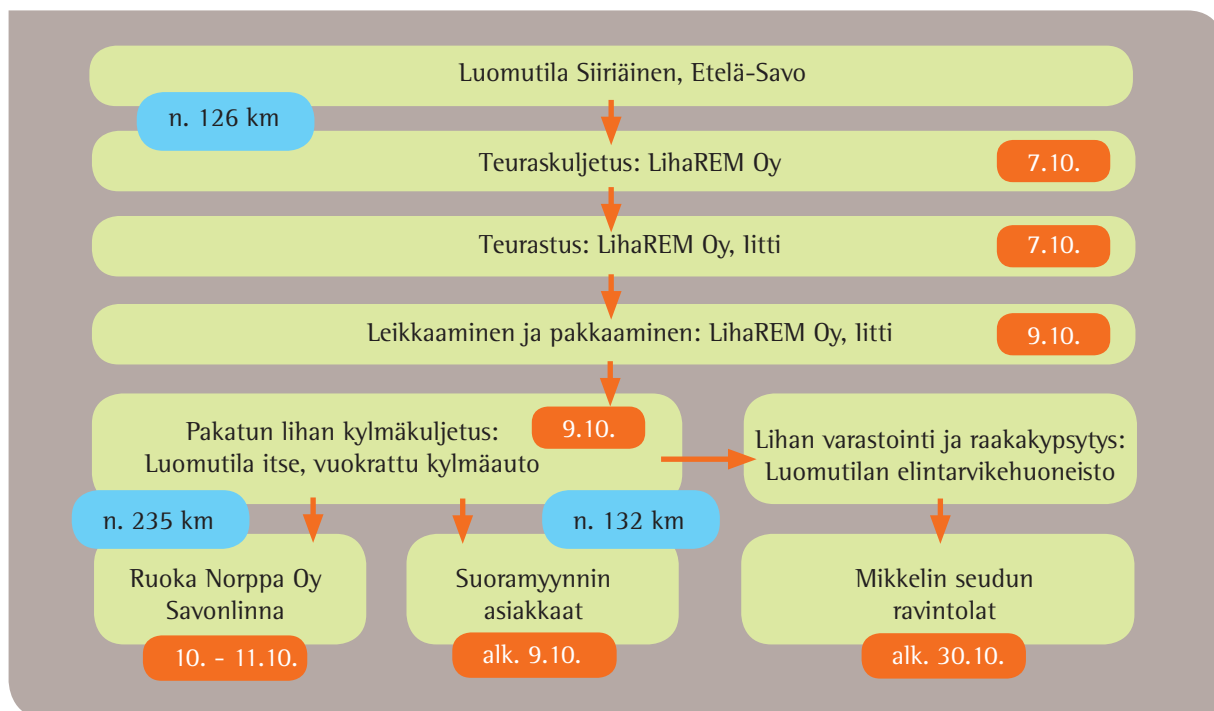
Luomutila Siiriäinen, Etelä-Savo

n. 126 km

Teuraskuljetus: LihaREM Oy

7.10.

Teurastus: LihaREM Oy, Iitti

7.10.

Leikkaaminen ja pakkaaminen: LihaREM Oy, Iitti

9.10.

Pakatun lihan kylmäkuljetus: Luomutila itse, vuokrattu kylmäauto

9.10.

Lihan varastointi ja raakakypsytys: Luomutilan elintarvikehuoneisto

n. 235 km

n. 132 km

Ruoka Norppa Oy Savonlinna

10. - 11.10.

Suoramyynnin asiakkaat

alk. 9.10.

Mikkelin seudun ravintolat

alk. 30.10.